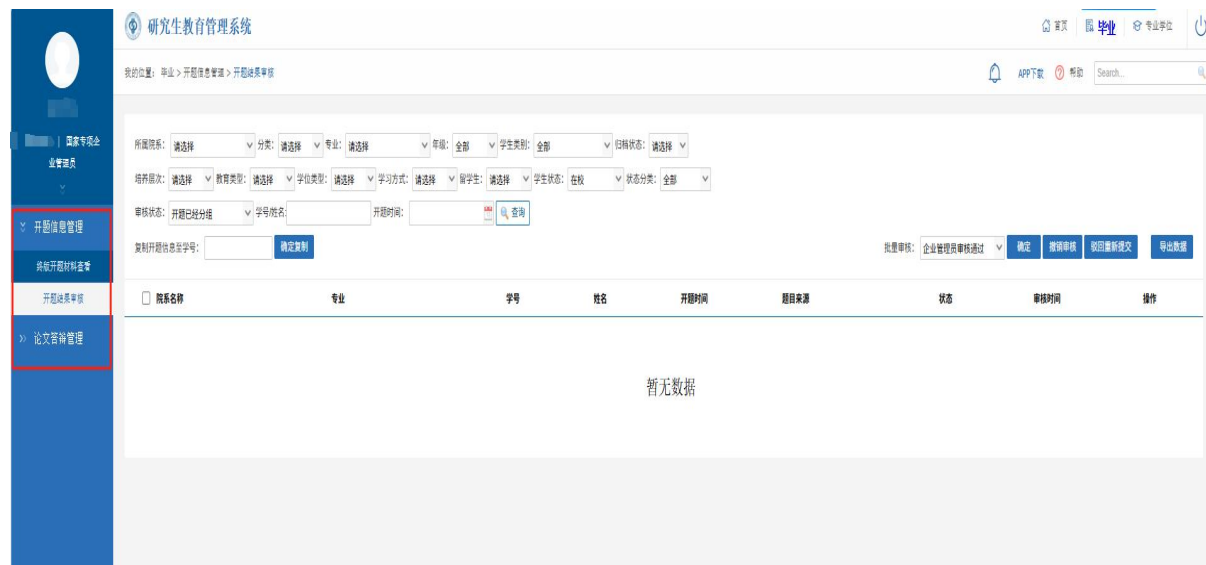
研究生教育管理系统

首页 毕业 专业学位

我的位置：毕业 > 开题信息管理 > 开题结果审核

APP下载 帮助 Search...

| 国家专项企业管理员

开题信息管理

终版开题材料查看

开题结果审核

论文答辩管理

所属院系: 请选择 分类: 请选择 专业: 请选择 年级: 全部 学生类别: 全部 归档状态: 请选择

培养层次: 请选择 教育类型: 请选择 学位类型: 请选择 学习方式: 请选择 留学生: 请选择 学生状态: 在校 状态分类: 全部

审核状态: 开题已经分组 学号/姓名: 开题时间: 查询

复制开题信息至学号: 确定复制

批量审核: 企业管理员审核通过 确定 撤销审核 驳回重新提交 导出数据

| 院系名称 | 专业 | 学号 | 姓名 | 开题时间 | 题目来源 | 状态 | 审核时间 | 操作 |
|---|---|---|---|---|---|---|---|---|

暂无数据